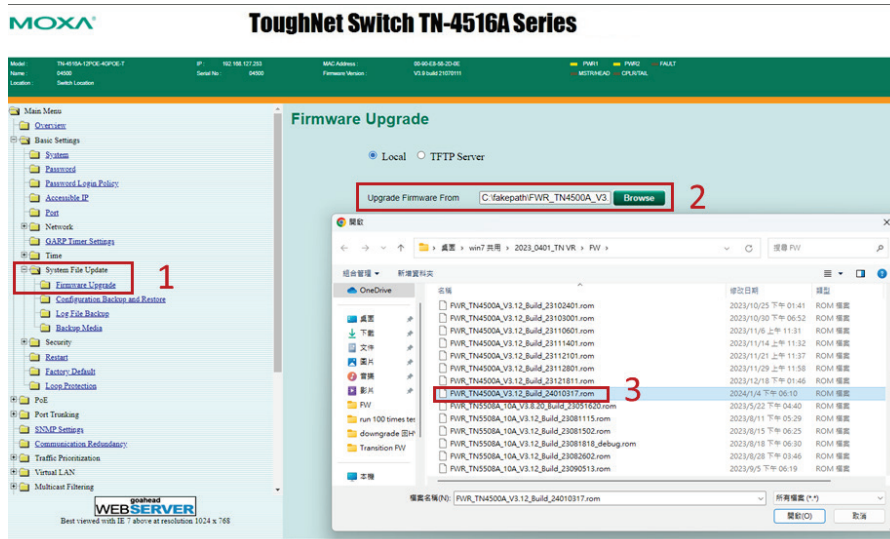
MOXA

ToughNet Switch TN-4516A Series

Model : TN-4516A-12PoE-4GPoE-T
Name : 04500
Location : Switch Location

IP : 192.168.127.253
Serial No : 04500

MAC Address : 00-90-E8-56-2D-0E
Firmware Version : V3.9 build 21070111

PWR1 PWR2 FAULT
MSTR/HEAD CPLR/TAIL

Main Menu
Overview
Basic Settings
System
Password
Password Login Policy
Accessible IP
Port
Network
GARP Timer Settings
Time
System File Update
Firmware Upgrade
Configuration Backup and Restore
Log File Backup
Backup Media
Security
Restart
Factory Default
Loop Protection
PoE
Port Trunking
SNMP Settings
Communication Redundancy
Traffic Prioritization
Virtual LAN
Multicast Filtering

goahead
WEBSERVER
Best viewed with IE 7 above at resolution 1024 x 768

1

Firmware Upgrade

Local TFTP Server

Upgrade Firmware From C:\fakepath\FWR_TN4500A_V3 Browse

2

開啟

桌面 › win7 共用 › 2023_0401_TN VR › FW ›

搜尋 FW

組合管理 ▾ 新增資料夾

OneDrive
桌面
下載
文件
圖片
音樂
影片
FW
run 100 times te
downgrade 回 V
Transition FW
本機

名稱 修改日期 類型
FWR_TN4500A_V3.12_Build_23102401.rom 2023/10/25 下午 01:41 ROM 檔案
FWR_TN4500A_V3.12_Build_23103001.rom 2023/10/30 下午 06:52 ROM 檔案
FWR_TN4500A_V3.12_Build_23110601.rom 2023/11/6 上午 11:31 ROM 檔案
FWR_TN4500A_V3.12_Build_23111401.rom 2023/11/14 上午 11:32 ROM 檔案
FWR_TN4500A_V3.12_Build_23112101.rom 2023/11/21 上午 11:37 ROM 檔案
FWR_TN4500A_V3.12_Build_23112801.rom 2023/11/29 上午 11:58 ROM 檔案
FWR_TN4500A_V3.12_Build_23121811.rom 2023/12/18 下午 01:46 ROM 檔案
FWR_TN4500A_V3.12_Build_24010317.rom 2024/1/4 下午 06:10 ROM 檔案
FWR_TN5508A_10A_V3.8.20_Build_23051620.rom 2023/5/22 下午 04:40 ROM 檔案
FWR_TN5508A_10A_V3.12_Build_23081115.rom 2023/8/11 下午 05:29 ROM 檔案
FWR_TN5508A_10A_V3.12_Build_23081502.rom 2023/8/15 下午 06:25 ROM 檔案
FWR_TN5508A_10A_V3.12_Build_23081818_debug.rom 2023/8/18 下午 06:30 ROM 檔案
FWR_TN5508A_10A_V3.12_Build_23082602.rom 2023/8/28 下午 03:46 ROM 檔案
FWR_TN5508A_10A_V3.12_Build_23090513.rom 2023/9/5 下午 06:19 ROM 檔案

3

檔案名稱(N): FWR_TN4500A_V3.12_Build_24010317.rom 所有檔案 (*.*)

開啟(O) 取消